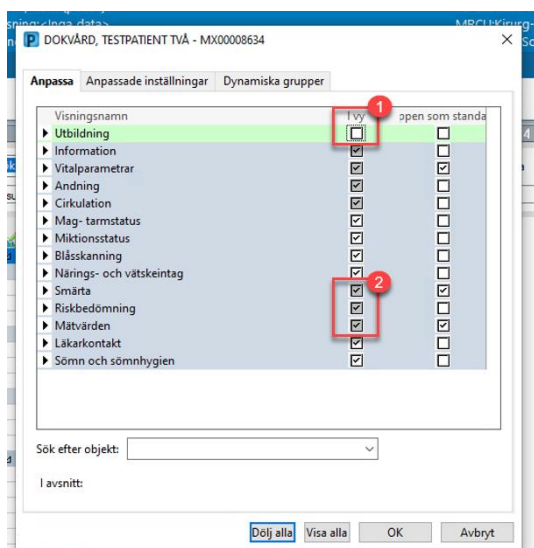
sning:<Inga data>
MRCU:Kirurg-
DOKVÅRD, TESTPATIENT TVÅ - MX00008634
Anpassa | Anpassade inställningar | Dynamiska grupper

| Visningsnamn | I vy | Öppen som standa |
|---|---|---|
| Utbildning | ☐ | ☐ |
| Information | ☑ | ☐ |
| Vitalparametrar | ☑ | ☑ |
| Andning | ☑ | ☐ |
| Cirkulation | ☑ | ☐ |
| Mag- tarmstatus | ☑ | ☐ |
| Miktionsstatus | ☑ | ☐ |
| Blåsskanning | ☑ | ☐ |
| Närings- och vätskeintag | ☑ | ☐ |
| Smärta | ☑ | ☑ |
| Riskbedömning | ☑ | ☑ |
| Mätvärden | ☑ | ☑ |
| Läkarkontakt | ☑ | ☐ |
| Sömn och sömnhygien | ☑ | ☐ |

1
2
Sök efter objekt:
I avsnitt:
Dölj alla | Visa alla | OK | Avbryt